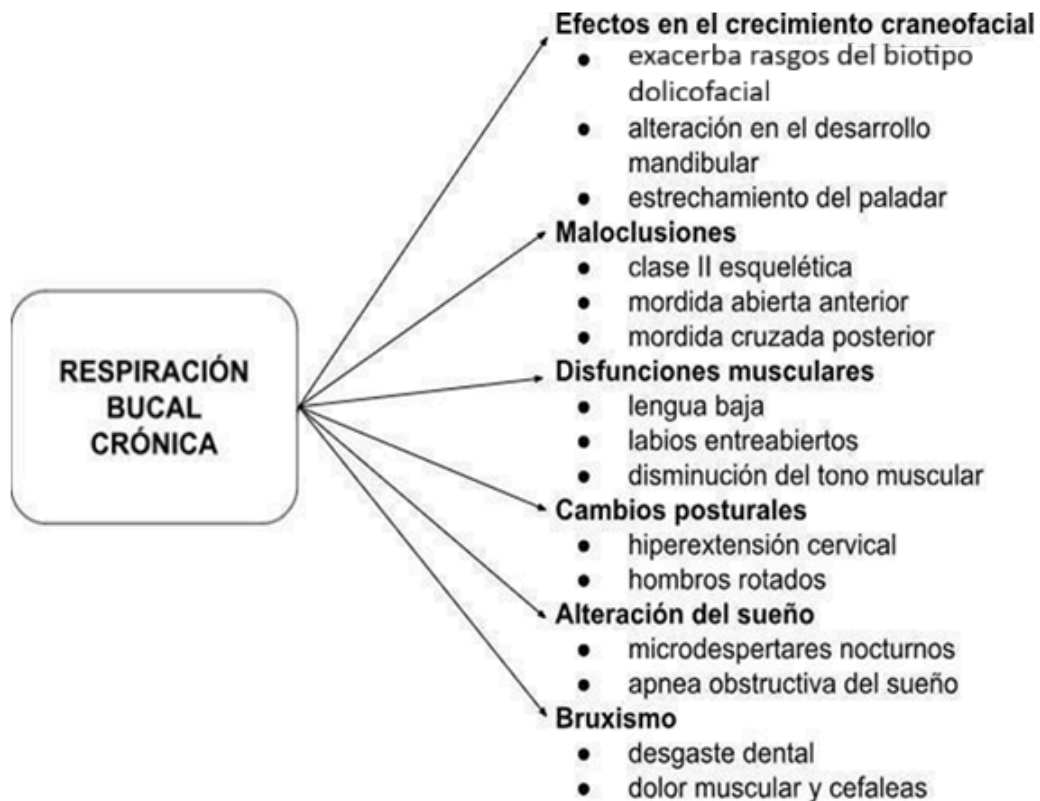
RESPIRACIÓN BUCAL CRÓNICA

Efectos en el crecimiento craneofacial
- exacerba rasgos del biotipo dolicofacial
- alteración en el desarrollo mandibular
- estrechamiento del paladar

Maloclusiones
- clase II esquelética
- mordida abierta anterior
- mordida cruzada posterior

Disfunciones musculares
- lengua baja
- labios entreabiertos
- disminución del tono muscular

Cambios posturales
- hiperextensión cervical
- hombros rotados

Alteración del sueño
- microdespertares nocturnos
- apnea obstructiva del sueño

Bruxismo
- desgaste dental
- dolor muscular y cefaleas